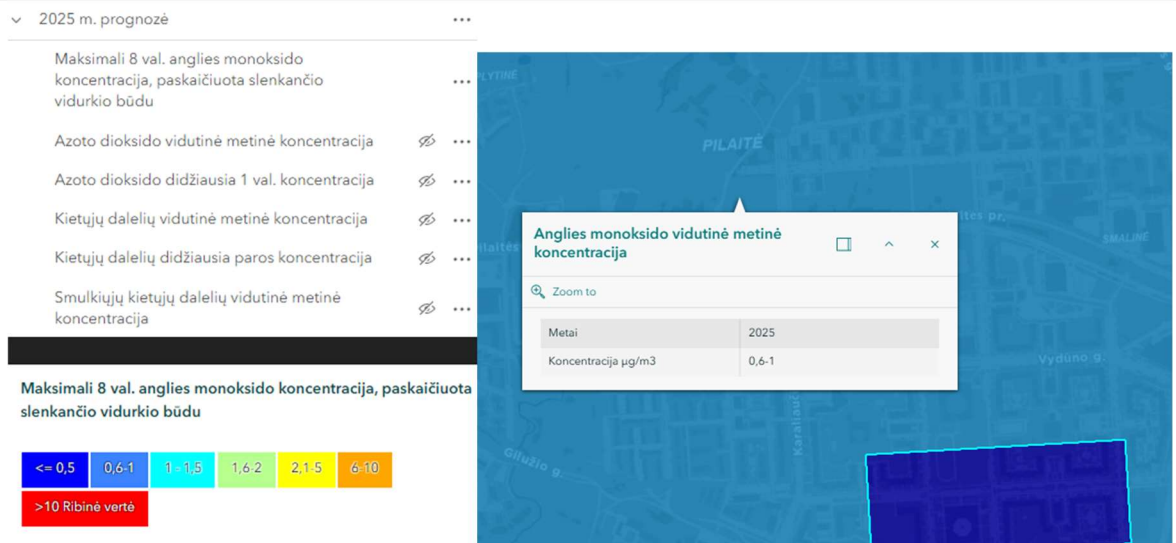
2025 m. prognozė

Maksimali 8 val. anglies monoksido koncentracija, paskaičiuota slenkančio vidurkio būdu

Azoto dioksido vidutinė metinė koncentracija

Azoto dioksido didžiausia 1 val. koncentracija

Kietųjų dalelių vidutinė metinė koncentracija

Kietųjų dalelių didžiausia paros koncentracija

Smulkiųjų kietųjų dalelių vidutinė metinė koncentracija

Maksimali 8 val. anglies monoksido koncentracija, paskaičiuota slenkančio vidurkio būdu

<= 0,5
0,6-1
1 - 1,5
1,6-2
2,1-5
6-10
>10 Ribinė vertė

PLYTINĖ
PILAITĖ
Pilaitės
tės pr.
SMALINĖ
Vydūno g.
Karaliaučiaus
Gilužio g.

Anglies monoksido vidutinė metinė koncentracija

Zoom to

| Metai | 2025 |
|---|---|
| Koncentracija µg/m3 | 0,6-1 |